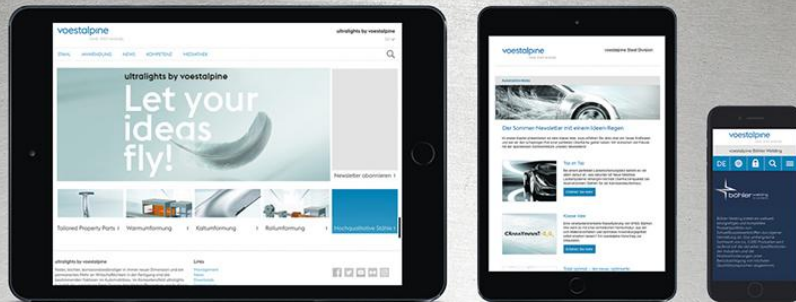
voestalpine

ultralights by voestalpine

ZIEL ANWENDUNG NEWS KOMPETENZ MEDIATHEK

ultralights by voestalpine

Let your ideas fly!

Newsletter abonnieren ›

Tailored Property Parts ›

Warmumformung ›

Kaltumformung ›

Rollumformung ›

Hochqualitative Stähle ›

ultralights by voestalpine

Links

voestalpine

voestalpine Steel Division

Der Sommer-Newsletter mit einem Ideen-Regen

Top im Test

Klasse Idee

voestalpine

voestalpine Böhler Welding

DE

böhler welding